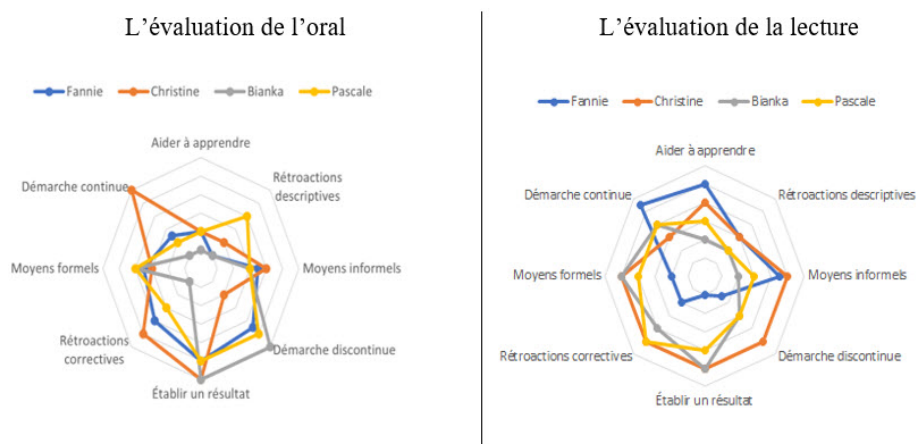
L’évaluation de l’oral

Fannie Christine Bianka Pascale

Aider à apprendre

Rétroactions descriptives

Moyens informels

Démarche discontinue

Établir un résultat

Rétroactions correctives

Moyens formels

Démarche continue

L’évaluation de la lecture

Fannie Christine Bianka Pascale

Aider à apprendre

Rétroactions descriptives

Moyens informels

Démarche discontinue

Établir un résultat

Rétroactions correctives

Moyens formels

Démarche continue